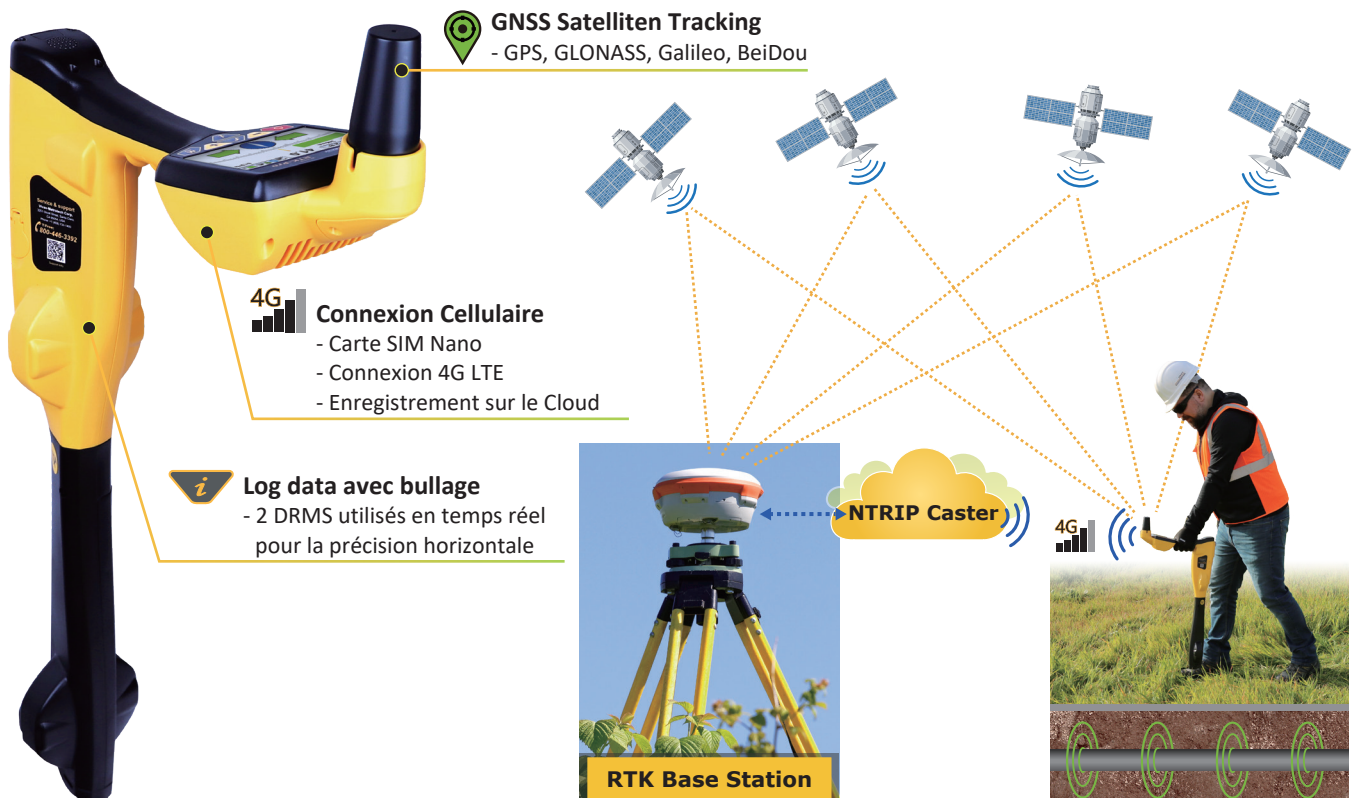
GNSS Satelliten Tracking
- GPS, GLONASS, Galileo, BeiDou

4G Connexion Cellulaire
- Carte SIM Nano
- Connexion 4G LTE
- Enregistrement sur le Cloud

Log data avec bullage
- 2 DRMS utilisés en temps réel pour la précision horizontale

Service & support
800-446-3392

NTRIP Caster

4G

RTK Base Station